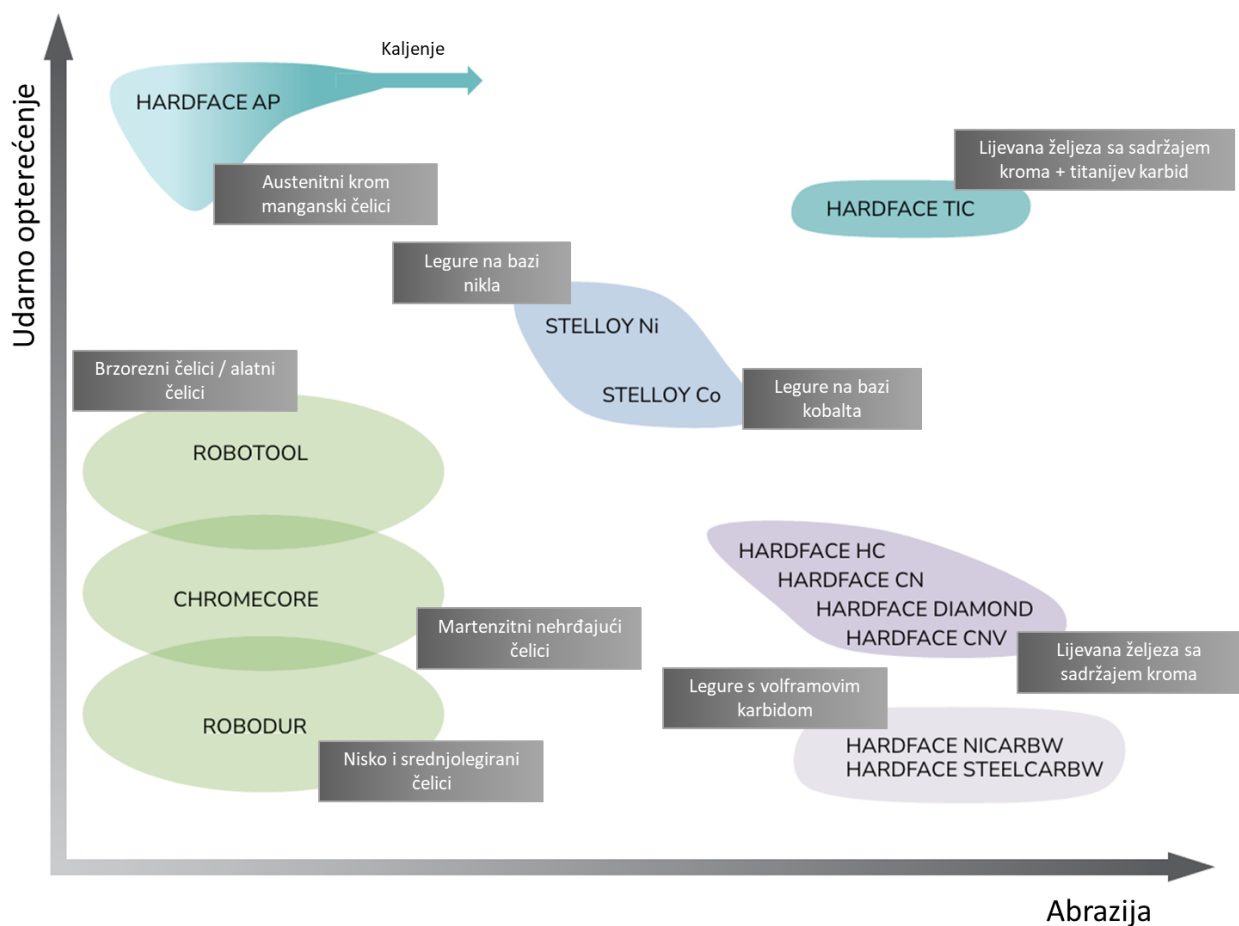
Udarno opterećenje

Kaljenje

HARDFACE AP

Austenitni krom manganski čelici

Lijevana željeza sa sadržajem kroma + titanijev karbid

HARDFACE TIC

Legure na bazi nikla

STELLOY Ni

STELLOY Co

Legure na bazi kobalta

Brzorezni čelici / alatni čelici

ROBOTOOL

CHROMECORE

Martenzitni nehrđajući čelici

ROBODUR

Nisko i srednjolegirani čelici

HARDFACE HC
HARDFACE CN
HARDFACE DIAMOND
HARDFACE CNV

Lijevana željeza sa sadržajem kroma

Legure s volframovim karbidom

HARDFACE NICARBW
HARDFACE STEELCARBW

Abrazija